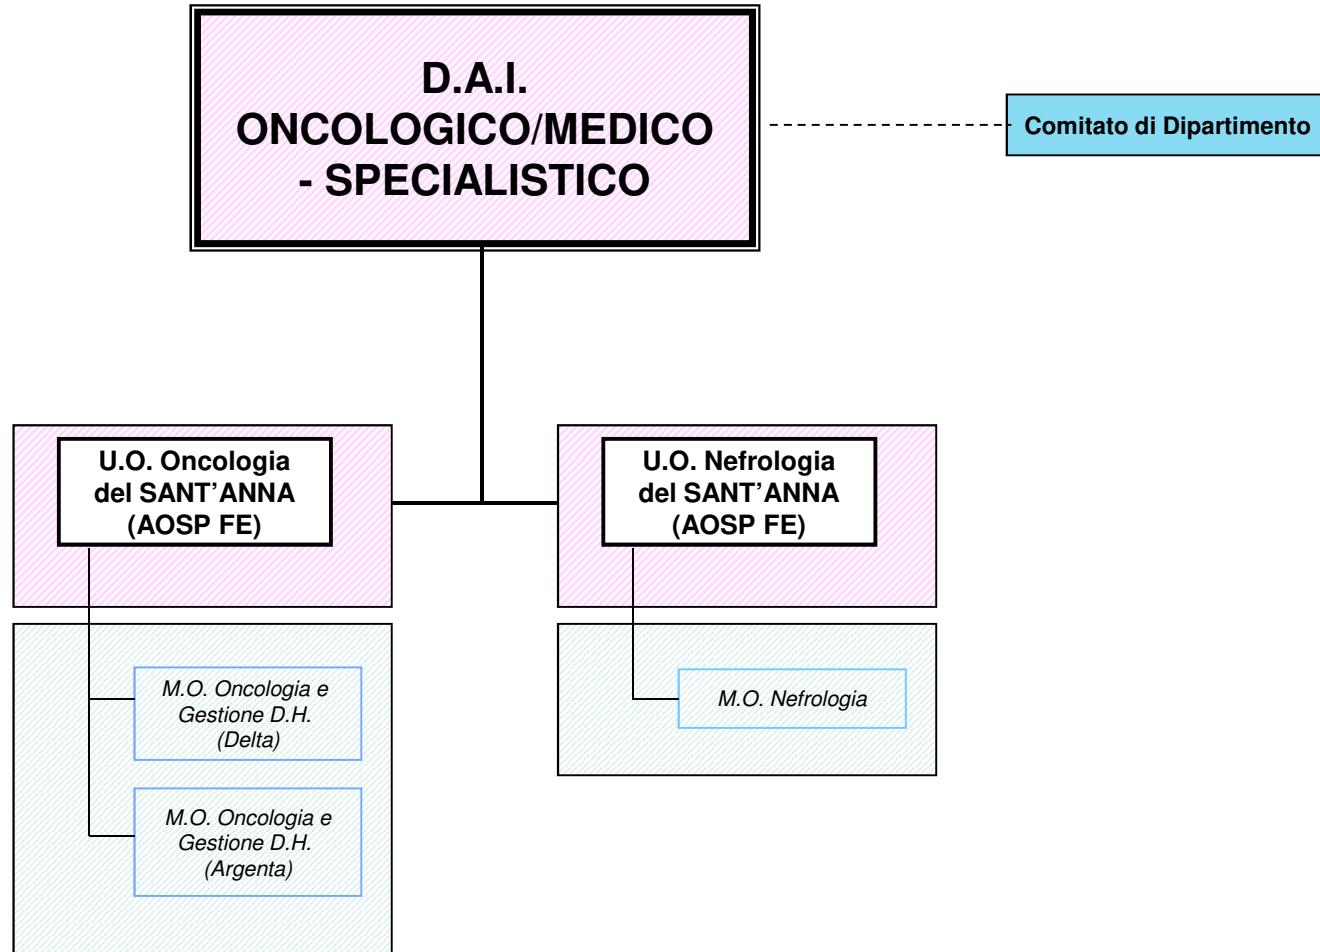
D.A.I.
ONCOLOGICO/MEDICO
- SPECIALISTICO

Comitato di Dipartimento

U.O. Oncologia del SANT'ANNA (AOSP FE)

M.O. Oncologia e Gestione D.H. (Delta)

M.O. Oncologia e Gestione D.H. (Argenta)

U.O. Nefrologia del SANT'ANNA (AOSP FE)

M.O. Nefrologia